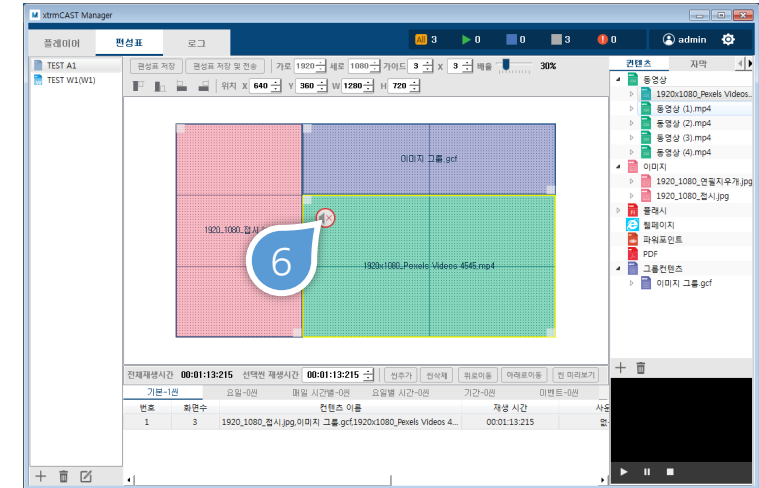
xtrmCAST Manager

플레이어 편성표 로그

All 3 ▶ 0 0 3 0 admin

TEST A1
TEST W1(W1)

편성표 저장 편성표 저장 및 전송 가로 1920 세로 1080 가이드 3 X 3 배율 30%

위치 X 640 Y 360 W 1280 H 720

이미지 그룹.gcf

1920_1080_접시.jpg

1920x1080_Pexels Videos 4545.mp4

6

전체재생시간 00:01:13:215 선택씬 재생시간 00:01:13:215 씬추가 씬삭제 위로이동 아래로이동 씬 미리보기

기본-1씬 요일-0씬 매일 시간별-0씬 요일별 시간-0씬 기간-0씬 이벤트-0씬

| 번호 | 화면수 | 컨텐츠 이름 | 재생 시간 | 사운 |
|---|---|---|---|---|
| 1 | 3 | 1920_1080_접시.jpg,이미지 그룹.gcf,1920x1080_Pexels Videos 4... | 00:01:13:215 | 없 |

컨텐츠 자막

동영상
1920x1080_Pexels Videos...
동영상 (1).mp4
동영상 (2).mp4
동영상 (3).mp4
동영상 (4).mp4
이미지
1920_1080_연필지우개.jpg
1920_1080_접시.jpg
플래시
웹페이지
파워포인트
PDF
그룹컨텐츠
이미지 그룹.gcf